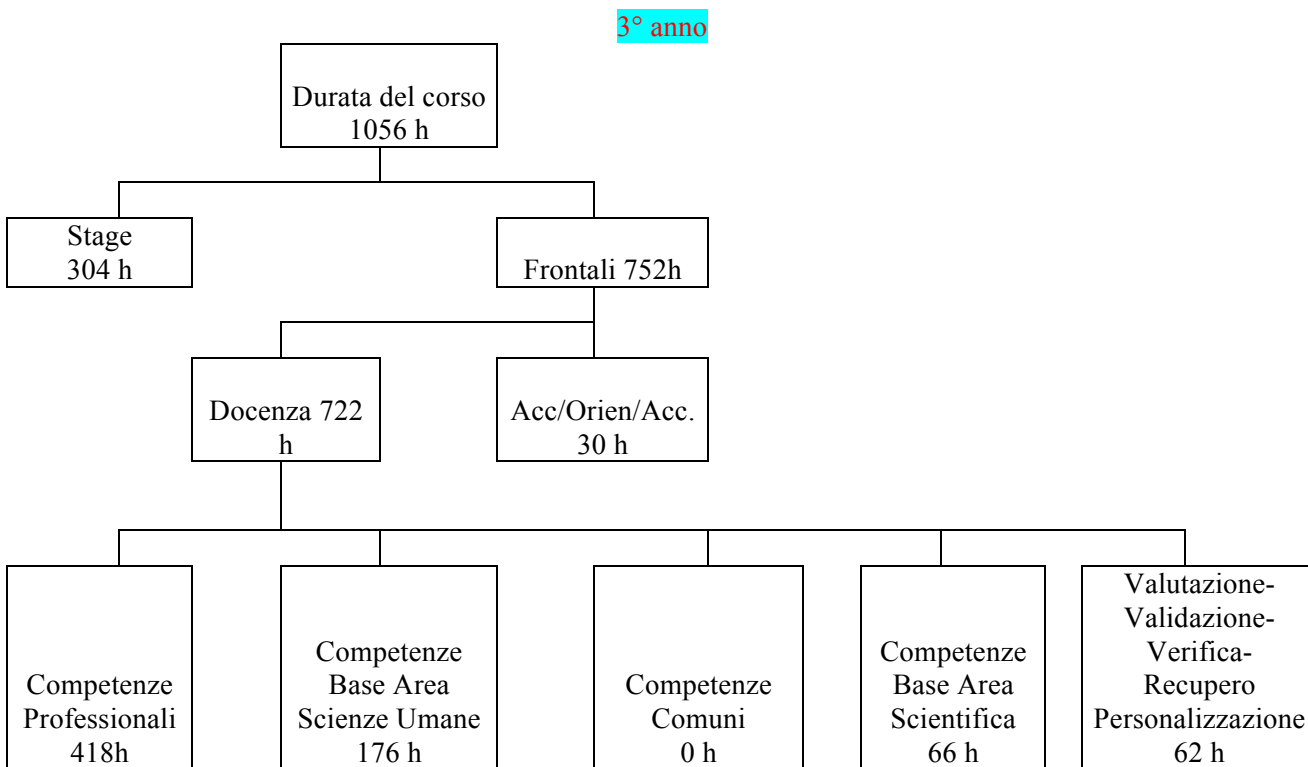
3° anno

Durata del corso
1056 h

Stage
304 h

Frontali 752h

Docenza 722 h

Acc/Orien/Acc.
30 h

Competenze
Professionali
418h

Competenze
Base Area
Scienze Umane
176 h

Competenze
Comuni
0 h

Competenze
Base Area
Scientifica
66 h

Valutazione-
Validazione-
Verifica-
Recupero
Personalizzazione
62 h